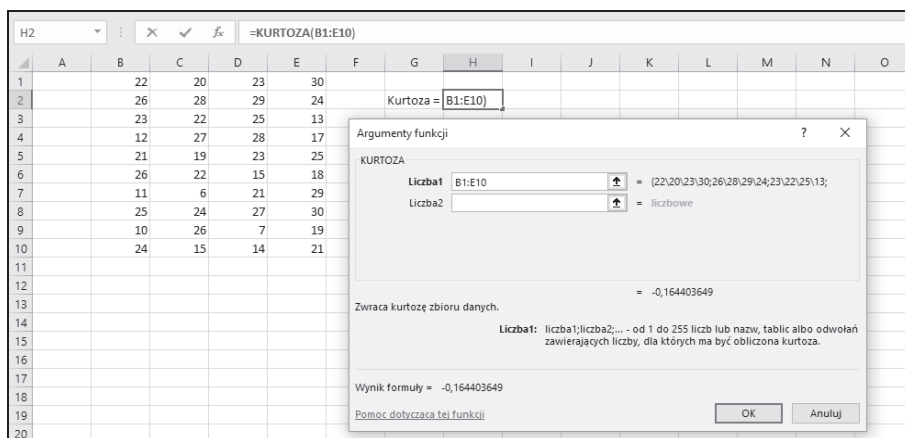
H2 =KURTOZA(B1:E10)

| | A | B | C | D | E | F | G | H | I | J | K | L | M | N | O |
|---|---|---|---|---|---|---|---|---|---|---|---|---|---|---|---|
| 1 | | 22 | 20 | 23 | 30 | | | | | | | | | | |
| 2 | | 26 | 28 | 29 | 24 | | Kurtoza = | B1:E10) | | | | | | | |
| 3 | | 23 | 22 | 25 | 13 | | | | | | | | | | |
| 4 | | 12 | 27 | 28 | 17 | | | | | | | | | | |
| 5 | | 21 | 19 | 23 | 25 | | | | | | | | | | |
| 6 | | 26 | 22 | 15 | 18 | | | | | | | | | | |
| 7 | | 11 | 6 | 21 | 29 | | | | | | | | | | |
| 8 | | 25 | 24 | 27 | 30 | | | | | | | | | | |
| 9 | | 10 | 26 | 7 | 19 | | | | | | | | | | |
| 10 | | 24 | 15 | 14 | 21 | | | | | | | | | | |
| 11 | | | | | | | | | | | | | | | |
| 12 | | | | | | | | | | | | | | | |
| 13 | | | | | | | | | | | | | | | |
| 14 | | | | | | | | | | | | | | | |
| 15 | | | | | | | | | | | | | | | |
| 16 | | | | | | | | | | | | | | | |
| 17 | | | | | | | | | | | | | | | |
| 18 | | | | | | | | | | | | | | | |
| 19 | | | | | | | | | | | | | | | |
| 20 | | | | | | | | | | | | | | | |

Argumenty funkcji ? ×

KURTOZA

Liczba1 B1:E10 = {22\20\23\30;26\28\29\24;23\22\25\13;
Liczba2 = liczbowe

= -0,164403649

Zwraca kurtozę zbioru danych.

Liczba1: liczba1;liczba2;... - od 1 do 255 liczb lub nazw, tablic albo odwołań zawierających liczby, dla których ma być obliczona kurtoza.

Wynik formuły = -0,164403649

Pomoc dotycząca tej funkcji

OK Anuluj